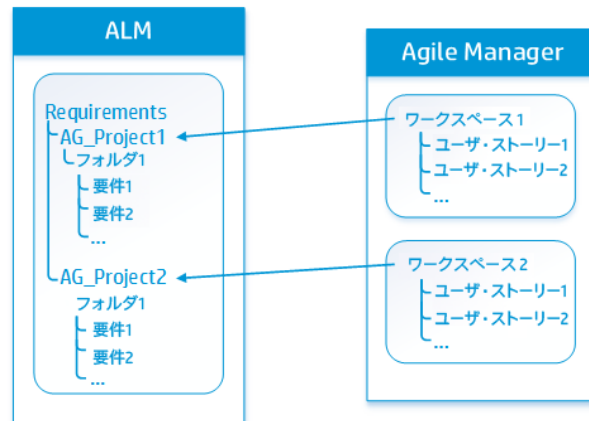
ALM

Requirements
AG_Project1
フォルダ1
要件1
要件2
...
AG_Project2
フォルダ1
要件1
要件2
...

Agile Manager

ワークスペース1
ユーザ・ストーリー1
ユーザ・ストーリー2
...

ワークスペース2
ユーザ・ストーリー1
ユーザ・ストーリー2
...